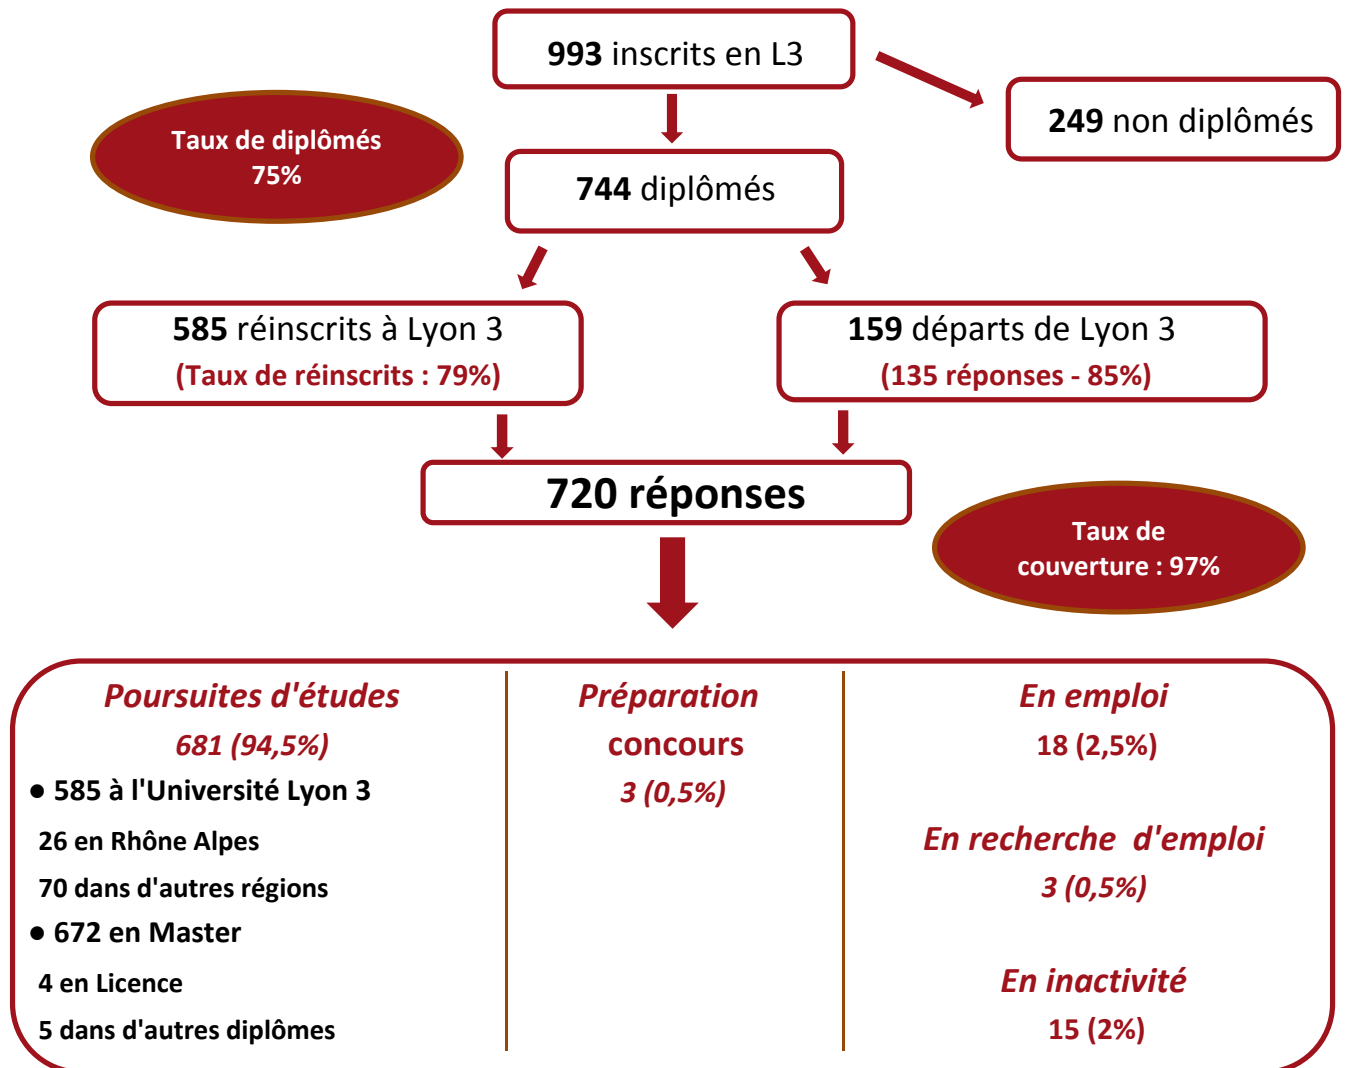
993 inscrits en L3

249 non diplômés

Taux de diplômés 75%

744 diplômés

585 réinscrits à Lyon 3
(Taux de réinscrits : 79%)

159 départs de Lyon 3
(135 réponses - 85%)

720 réponses

Taux de couverture : 97%

Poursuites d'études
681 (94,5%)
● 585 à l'Université Lyon 3
26 en Rhône Alpes
70 dans d'autres régions
● 672 en Master
4 en Licence
5 dans d'autres diplômes

Préparation concours
3 (0,5%)

En emploi
18 (2,5%)

En recherche d'emploi
3 (0,5%)

En inactivité
15 (2%)